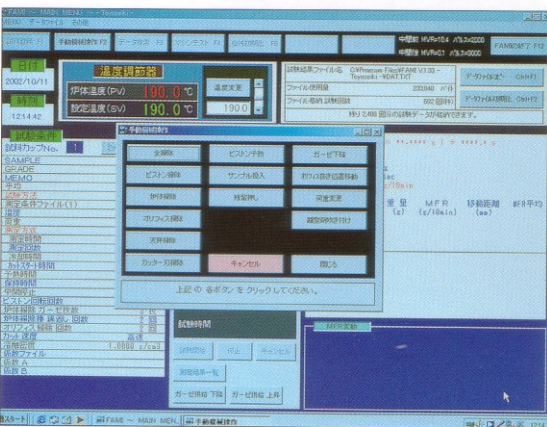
FAME — MAIN MENU — Toyoseiki
MENU データファイル その他

試験開始 F1　手動操作F2　データ出力 F3　マシンテスト F4　保守情報 F5

中型量 MVR=10.4 パルス=2000
中型量 MVR=0.21 パルス=2000
FAMEの終了 F12

日付
2002/10/11
時間
12:14:42

温度調節器
炉体温度（PV） 190.0 ℃
設定温度（SV） 190.0 ℃
温度変更
190.0

試験結果ファイル名 C:¥Program Files¥FAME V3.30 - Toyoseiki - ¥DATA.TXT
ファイル使用量 233840 バイト
ファイル格納 試験回数 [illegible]
残り 2,400 回分の試験データが格納できます。
データファイル変更 Ctrl+F1
データファイル切り離し Ctrl+F2

試験条件
試料カップNo. 1
SAMPLE
GRADE
MEMO
予熱
試験方式
測定条件ファイル(1)
温度
荷重
測定方式
測定時間
測定回数
カット時間
トレース時間
予熱時間
保持時間
冷却時間
ピストン回転回数
炉体清掃 ガーゼ枚数
炉体清掃 清掃回数
オリフィス清掃 回数
カット条件
冷却設定 1.0000 cc/cm3
密度ファイル
密度 A
密度 B

手動操作制御
全開除　ピストン予熱　ガーゼ下降
ピストン押除　サンプル投入　オリフィス抜き位置移動
炉体掃除　移動押し　荷重変更
オリフィス掃除　　　測定時間取り付け
天井掃除
カッター刃掃除　キャンセル　閉じる
上記 の各ボタン をクリックしてください。

重量 (g)　MFR (g/10min)　移動距離 (mm)　MFR平均
g/10min

試験時間
MFR変動

スタート　FAME — MAIN MEN...　手動操作制御